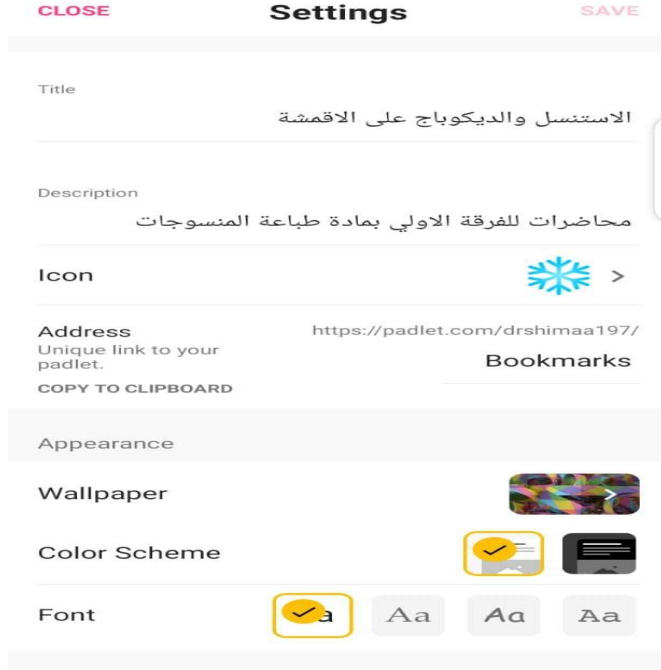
CLOSE Settings SAVE

Title
الاستنسل والديكوباج على الاقمشة

Description
محاضرات للفرقة الاولي بمادة طباعة المنسوجات

Icon ❄ >

Address
Unique link to your padlet.
COPY TO CLIPBOARD
https://padlet.com/drshimaa197/
Bookmarks

Appearance

Wallpaper >

Color Scheme

Font a Aa Aa Aa